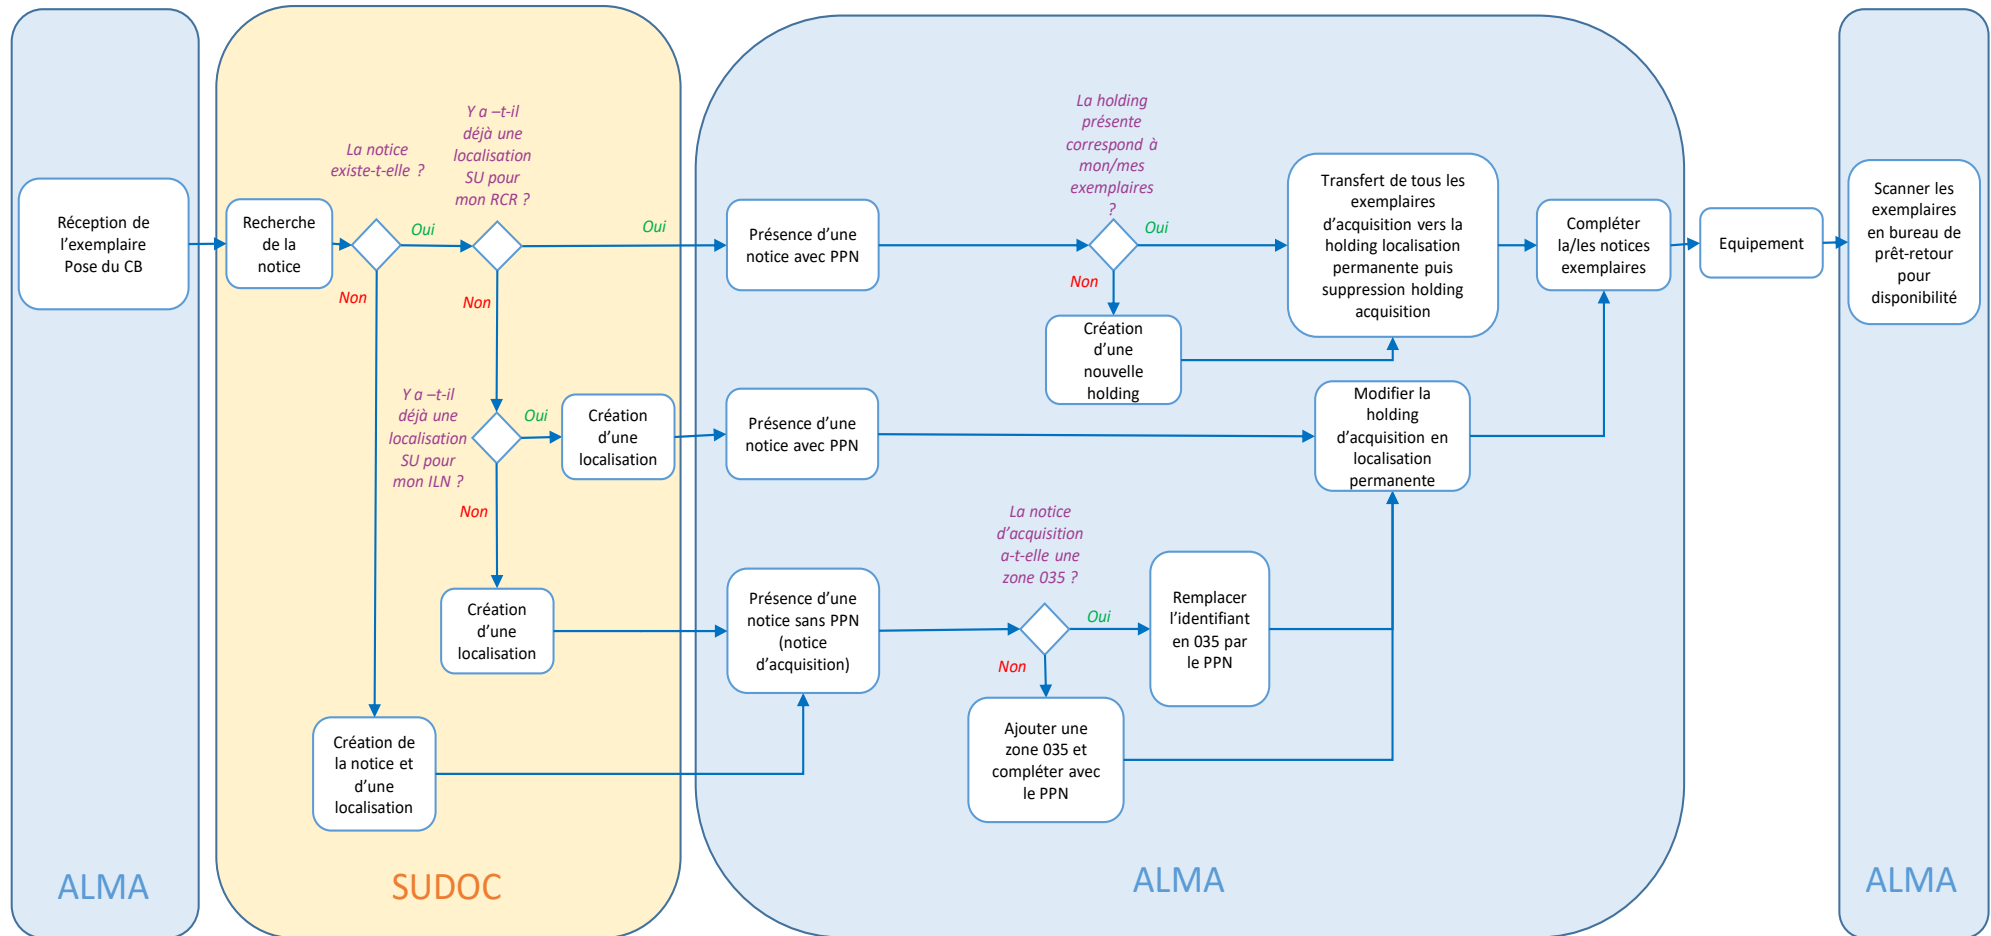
Réception de l'exemplaire Pose du CB

La notice existe-t-elle ?

Recherche de la notice

Oui

Non

Y a –t-il déjà une localisation SU pour mon RCR ?

Oui

Non

Y a –t-il déjà une localisation SU pour mon ILN ?

Oui

Non

Création d'une localisation

Création d'une localisation

Création de la notice et d'une localisation

Présence d'une notice avec PPN

La holding présente correspond à mon/mes exemplaires ?

Oui

Non

Création d'une nouvelle holding

Transfert de tous les exemplaires d'acquisition vers la holding localisation permanente puis suppression holding acquisition

Compléter la/les notices exemplaires

Equipement

Scanner les exemplaires en bureau de prêt-retour pour disponibilité

Présence d'une notice avec PPN

Modifier la holding d'acquisition en localisation permanente

Présence d'une notice sans PPN (notice d'acquisition)

La notice d'acquisition a-t-elle une zone 035 ?

Oui

Non

Remplacer l'identifiant en 035 par le PPN

Ajouter une zone 035 et compléter avec le PPN

ALMA

SUDOC

ALMA

ALMA